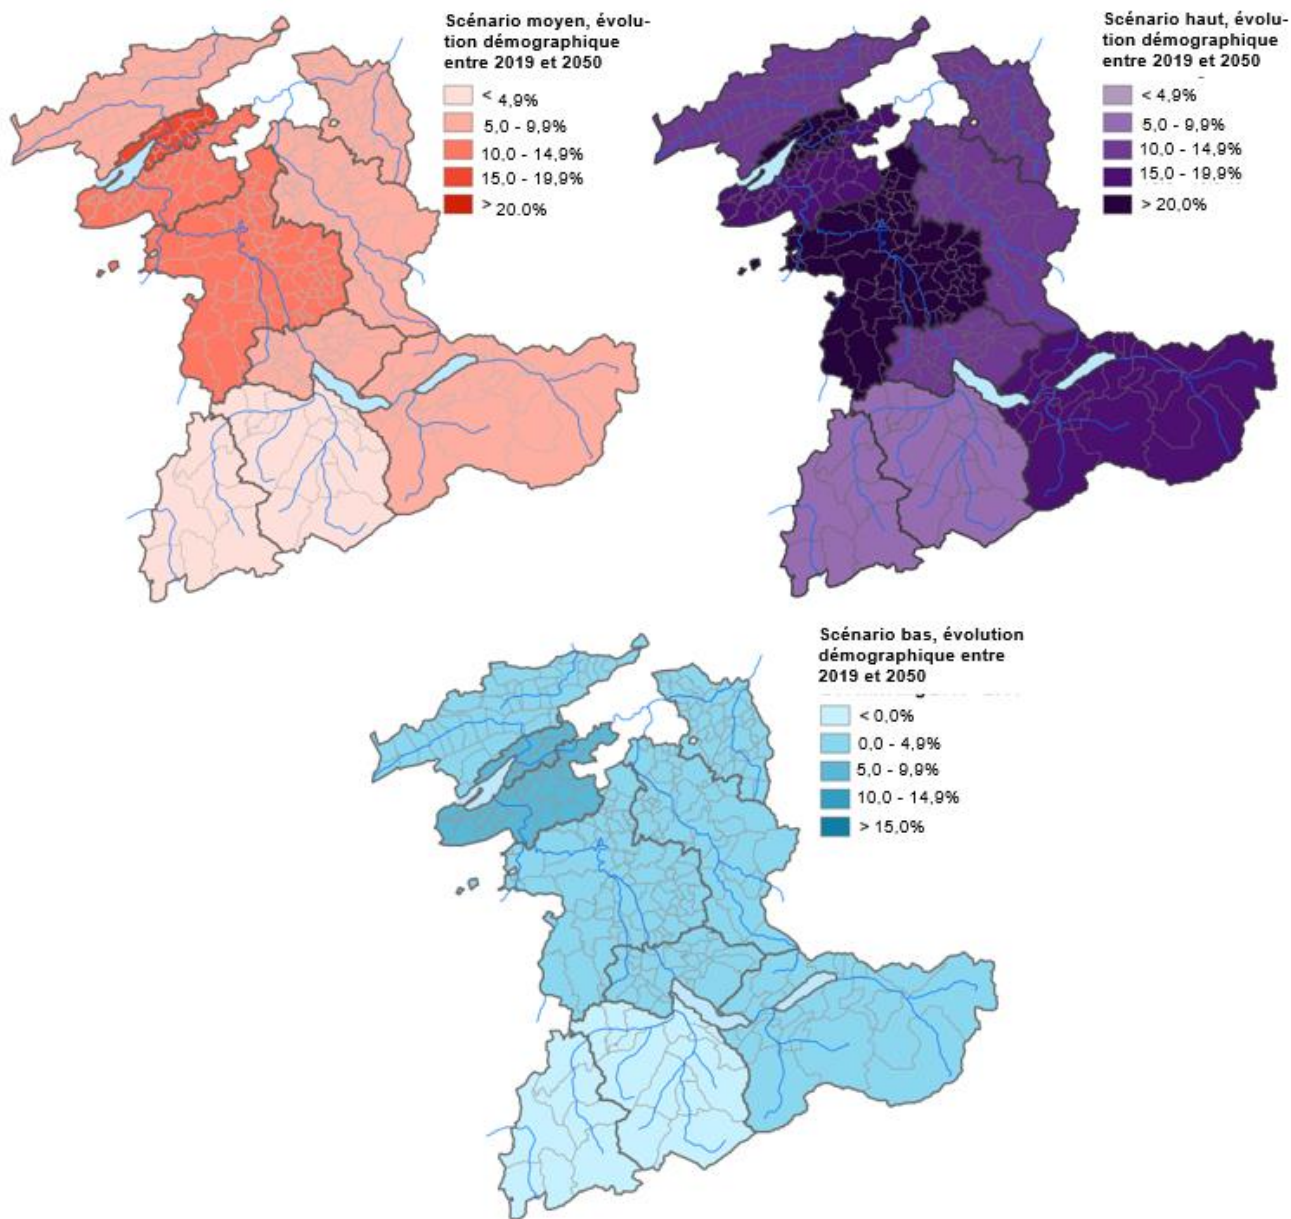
Scénario moyen, évolution démographique entre 2019 et 2050

< 4,9%
5,0 - 9,9%
10,0 - 14,9%
15,0 - 19,9%
> 20.0%

Scénario haut, évolution démographique entre 2019 et 2050

< 4,9%
5,0 - 9,9%
10,0 - 14,9%
15,0 - 19,9%
> 20,0%

Scénario bas, évolution démographique entre 2019 et 2050

< 0,0%
0,0 - 4,9%
5,0 - 9,9%
10,0 - 14,9%
> 15,0%